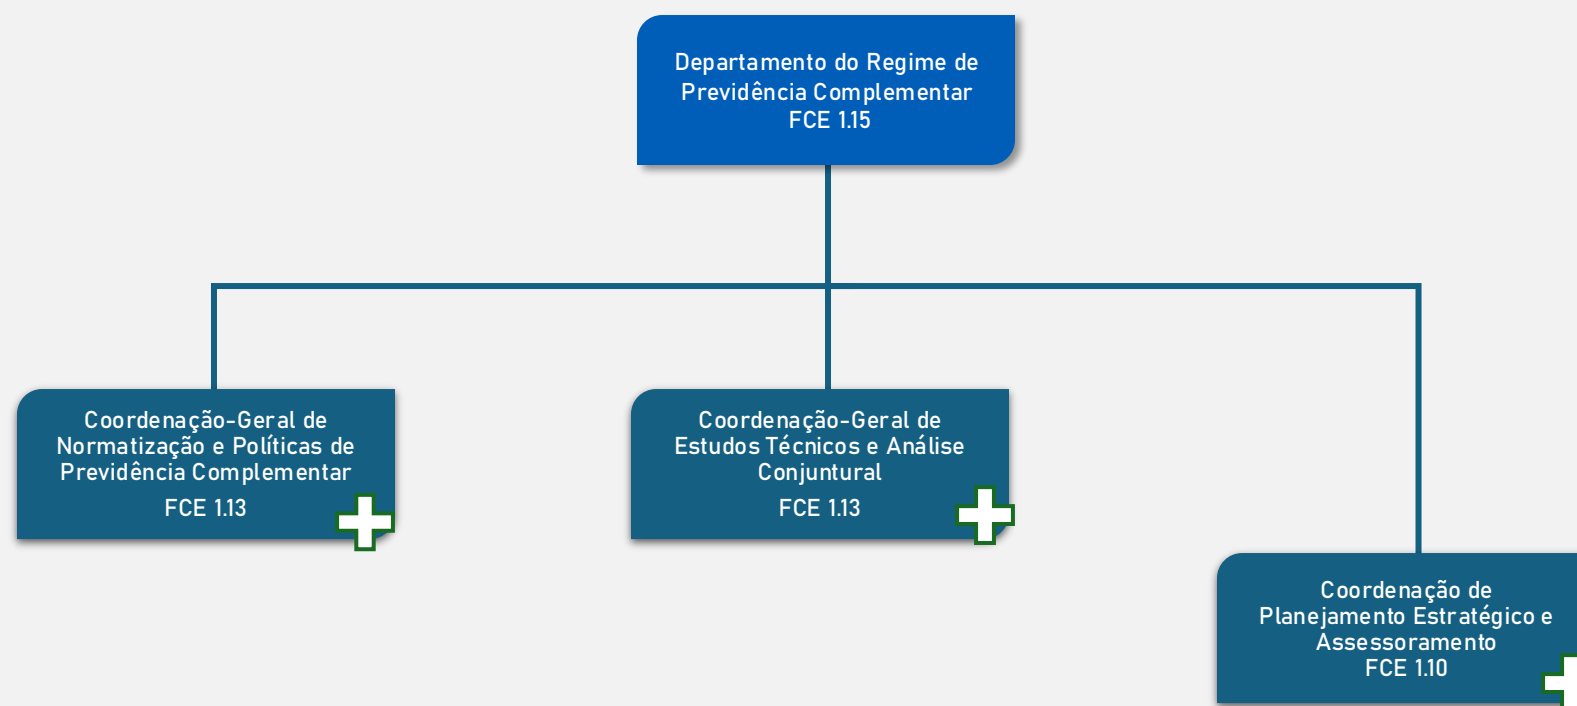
Departamento do Regime de Previdência Complementar
FCE 1.15

Coordenação-Geral de Normatização e Políticas de Previdência Complementar
FCE 1.13

Coordenação-Geral de Estudos Técnicos e Análise Conjuntural
FCE 1.13

Coordenação de Planejamento Estratégico e Assessoramento
FCE 1.10